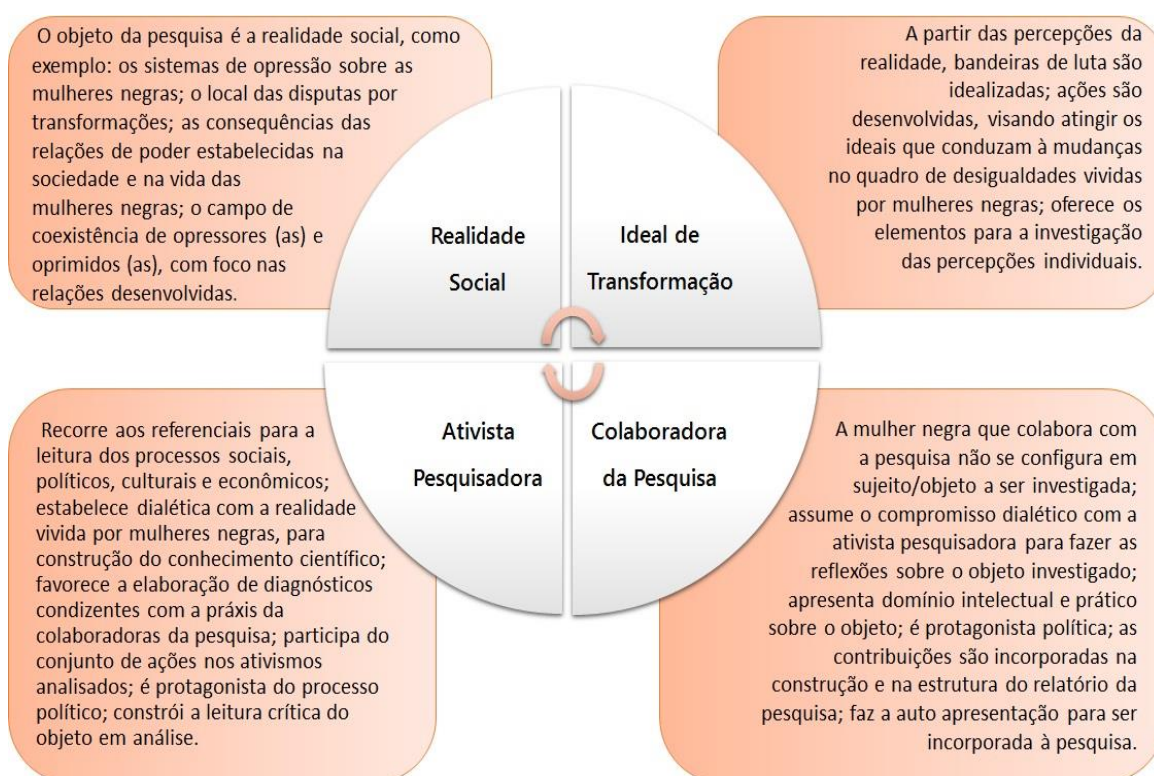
O objeto da pesquisa é a realidade social, como exemplo: os sistemas de opressão sobre as mulheres negras; o local das disputas por transformações; as consequências das relações de poder estabelecidas na sociedade e na vida das mulheres negras; o campo de coexistência de opressores (as) e oprimidos (as), com foco nas relações desenvolvidas.

A partir das percepções da realidade, bandeiras de luta são idealizadas; ações são desenvolvidas, visando atingir os ideais que conduzam à mudanças no quadro de desigualdades vividas por mulheres negras; oferece os elementos para a investigação das percepções individuais.

Realidade Social

Ideal de Transformação

Ativista Pesquisadora

Colaboradora da Pesquisa

Recorre aos referenciais para a leitura dos processos sociais, políticos, culturais e econômicos; estabelece dialética com a realidade vivida por mulheres negras, para construção do conhecimento científico; favorece a elaboração de diagnósticos condizentes com a práxis da colaboradoras da pesquisa; participa do conjunto de ações nos ativismos analisados; é protagonista do processo político; constrói a leitura crítica do objeto em análise.

A mulher negra que colabora com a pesquisa não se configura em sujeito/objeto a ser investigada; assume o compromisso dialético com a ativista pesquisadora para fazer as reflexões sobre o objeto investigado; apresenta domínio intelectual e prático sobre o objeto; é protagonista política; as contribuições são incorporadas na construção e na estrutura do relatório da pesquisa; faz a auto apresentação para ser incorporada à pesquisa.